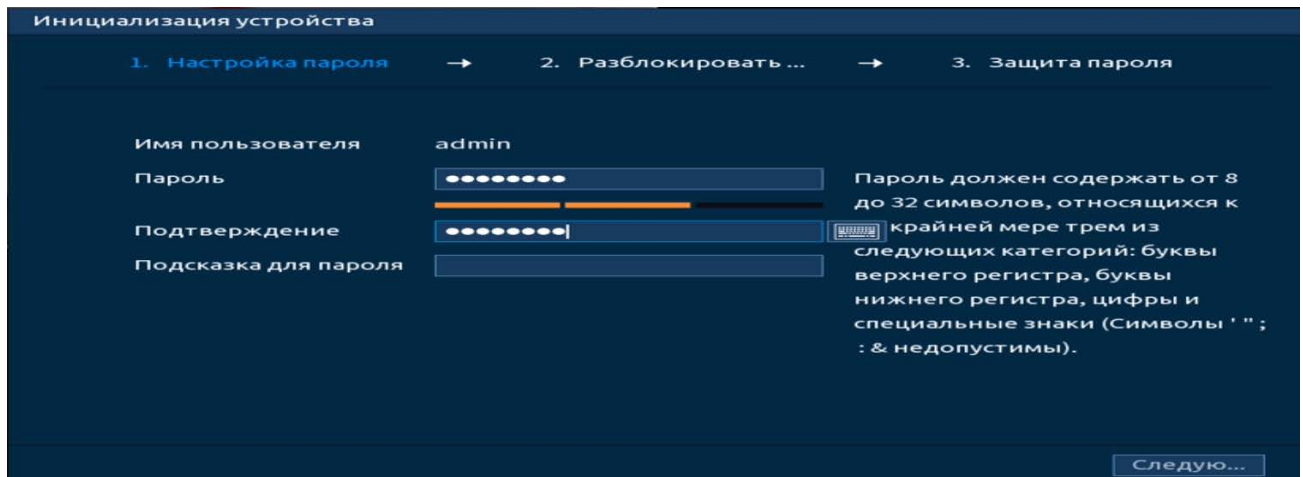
Инициализация устройства

1. Настройка пароля → 2. Разблокировать ... → 3. Защита пароля

Имя пользователя admin

Пароль ••••••••

Подтверждение ••••••••

Подсказка для пароля

Пароль должен содержать от 8 до 32 символов, относящихся к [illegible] крайней мере трем из следующих категорий: буквы верхнего регистра, буквы нижнего регистра, цифры и специальные знаки (Символы ' " ; : & недопустимы).

Следую...